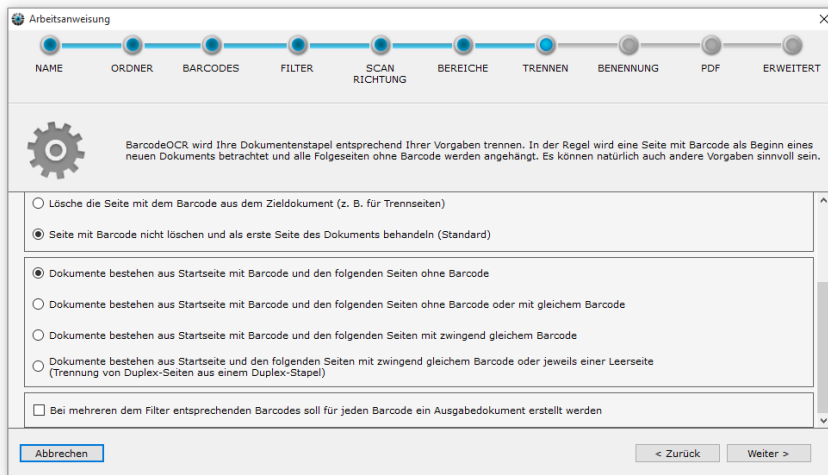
Arbeitsanweisung

NAME
ORDNER
BARCODES
FILTER
SCAN RICHTUNG
BEREICHE
TRENNEN
BENENNUNG
PDF
ERWEITERT

BarcodeOCR wird Ihre Dokumentenstapel entsprechend Ihrer Vorgaben trennen. In der Regel wird eine Seite mit Barcode als Beginn eines neuen Dokuments betrachtet und alle Folgeseiten ohne Barcode werden angehängt. Es können natürlich auch andere Vorgaben sinnvoll sein.

Lösche die Seite mit dem Barcode aus dem Zieldokument (z. B. für Trennseiten)

Seite mit Barcode nicht löschen und als erste Seite des Dokuments behandeln (Standard)

Dokumente bestehen aus Startseite mit Barcode und den folgenden Seiten ohne Barcode

Dokumente bestehen aus Startseite mit Barcode und den folgenden Seiten ohne Barcode oder mit gleichem Barcode

Dokumente bestehen aus Startseite mit Barcode und den folgenden Seiten mit zwingend gleichem Barcode

Dokumente bestehen aus Startseite und den folgenden Seiten mit zwingend gleichem Barcode oder jeweils einer Leerseite (Trennung von Duplex-Seiten aus einem Duplex-Stapel)

Bei mehreren dem Filter entsprechenden Barcodes soll für jeden Barcode ein Ausgabedokument erstellt werden

Abbrechen
< Zurück
Weiter >